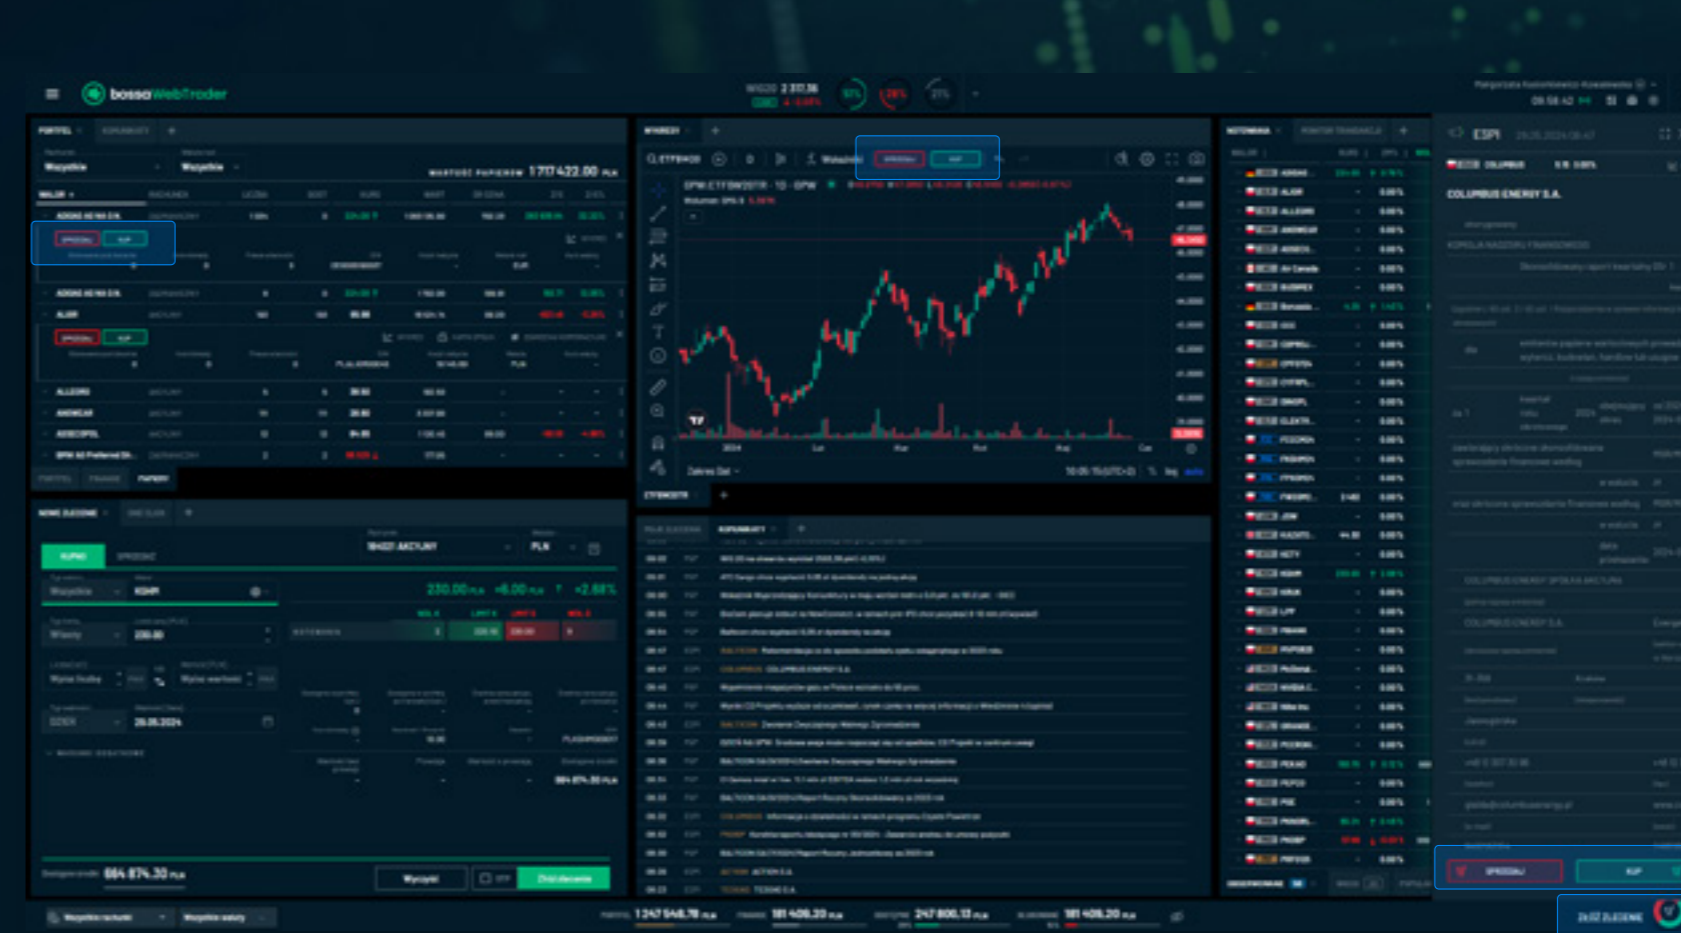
bossaWebTrader

WIG20 2 317,36

PORTFEL KOMUNIKATY

Wszystkie Wszystkie

WARTOŚĆ PAPIERÓW 1 717 422,00 PLN

SPRZEDAJ KUP

ADDONIS NEWS S.A.

ALIOR

SPRZEDAJ KUP

ALLEGRO

AMBWEAR

ASSECOPOL

PORTFEL FINANSE PAPIERY

NOWE ZLECENIE

KUPNO SPRZEDAŻ

WIG20 AKCYJNY PLN

KGHM

230,00 PLN +6,00 PLN ↑ +2,68%

Wszystkie

DZIEŃ 26.06.2024

664 874,30 PLN

664 874,30 PLN

Wyczyść Złóż zlecenie

WYKRESY

ETFBW20TR

SPRZEDAJ KUP

ETFBW20TR · 1D · GPW

Zakres Dat

ETFBW20TR

KOMUNIKATY

COLUMBUS ENERGY S.A.

NOTOWANIA

ALIOR

ALLEGRO

Air Canada

BUDIMEX

ESPI

COLUMBUS

COLUMBUS ENERGY S.A.

SPRZEDAJ KUP

ZŁÓŻ ZLECENIE

Wszystkie rachunki Wszystkie waluty

1 247 546,78 PLN 181 409,20 PLN 247 800,13 PLN 181 409,20 PLN